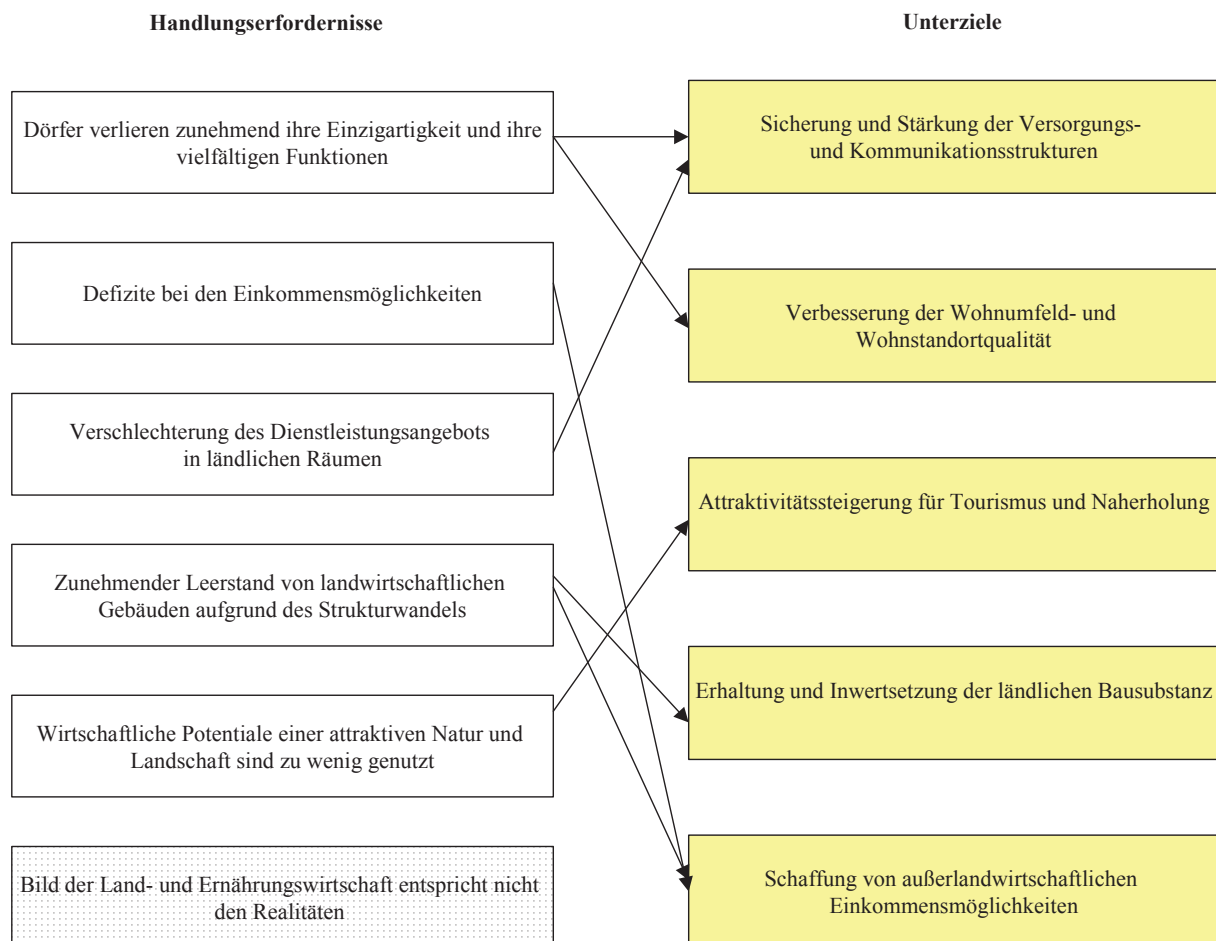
Handlungserfordernisse

Unterziele

Dörfer verlieren zunehmend ihre Einzigartigkeit und ihre vielfältigen Funktionen

Defizite bei den Einkommensmöglichkeiten

Verschlechterung des Dienstleistungsangebots in ländlichen Räumen

Zunehmender Leerstand von landwirtschaftlichen Gebäuden aufgrund des Strukturwandels

Wirtschaftliche Potentiale einer attraktiven Natur und Landschaft sind zu wenig genutzt

Bild der Land- und Ernährungswirtschaft entspricht nicht den Realitäten

Sicherung und Stärkung der Versorgungs- und Kommunikationsstrukturen

Verbesserung der Wohnumfeld- und Wohnstandortqualität

Attraktivitätssteigerung für Tourismus und Naherholung

Erhaltung und Inwertsetzung der ländlichen Bausubstanz

Schaffung von außerlandwirtschaftlichen Einkommensmöglichkeiten